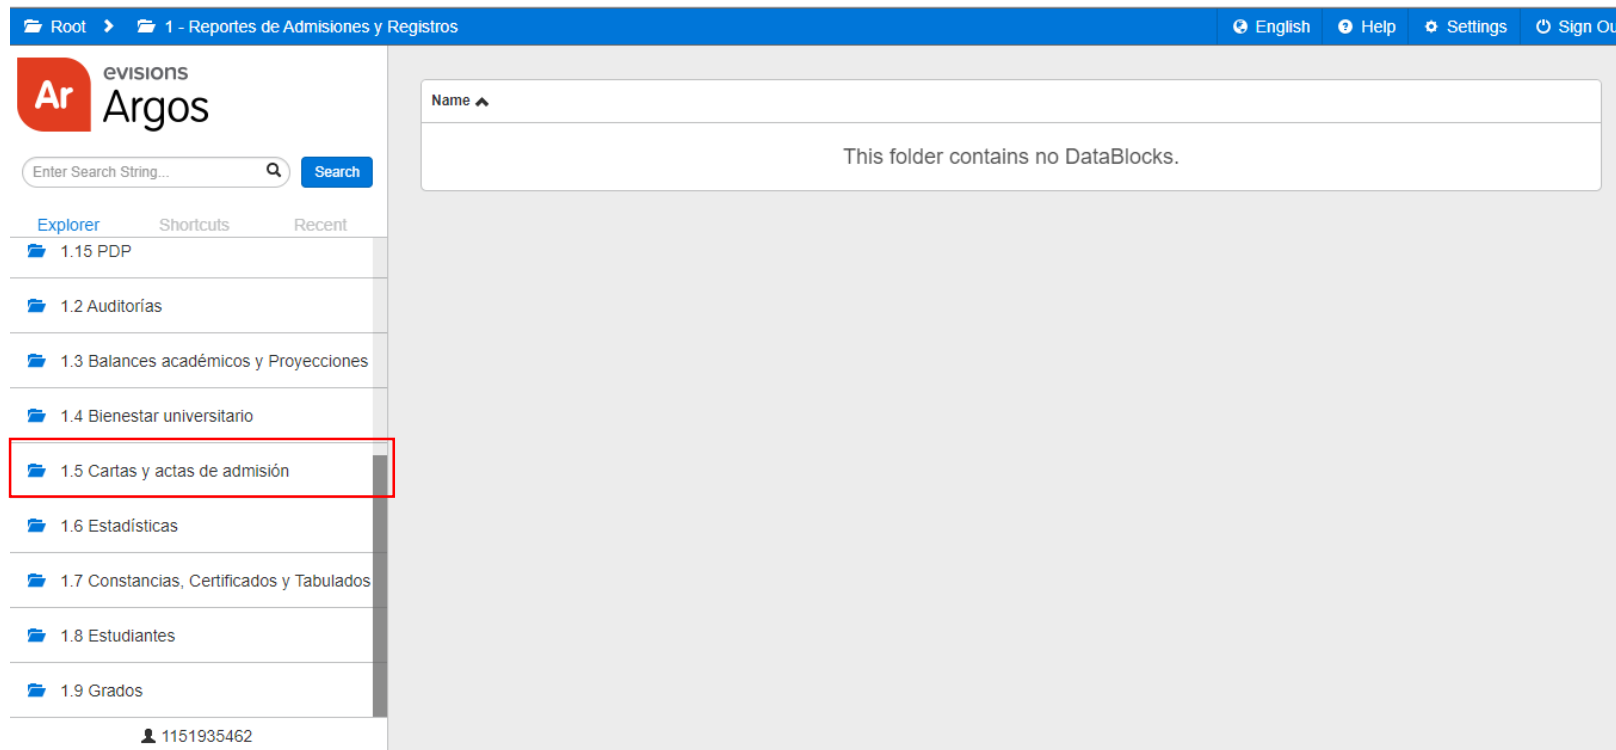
Root > 1 - Reportes de Admisiones y Registros

English Help Settings Sign Ou

Ar evisions Argos

Enter Search String... Search

Explorer Shortcuts Recent

1.15 PDP

1.2 Auditorías

1.3 Balances académicos y Proyecciones

1.4 Bienestar universitario

1.5 Cartas y actas de admisión

1.6 Estadísticas

1.7 Constancias, Certificados y Tabulados

1.8 Estudiantes

1.9 Grados

1151935462

Name

This folder contains no DataBlocks.